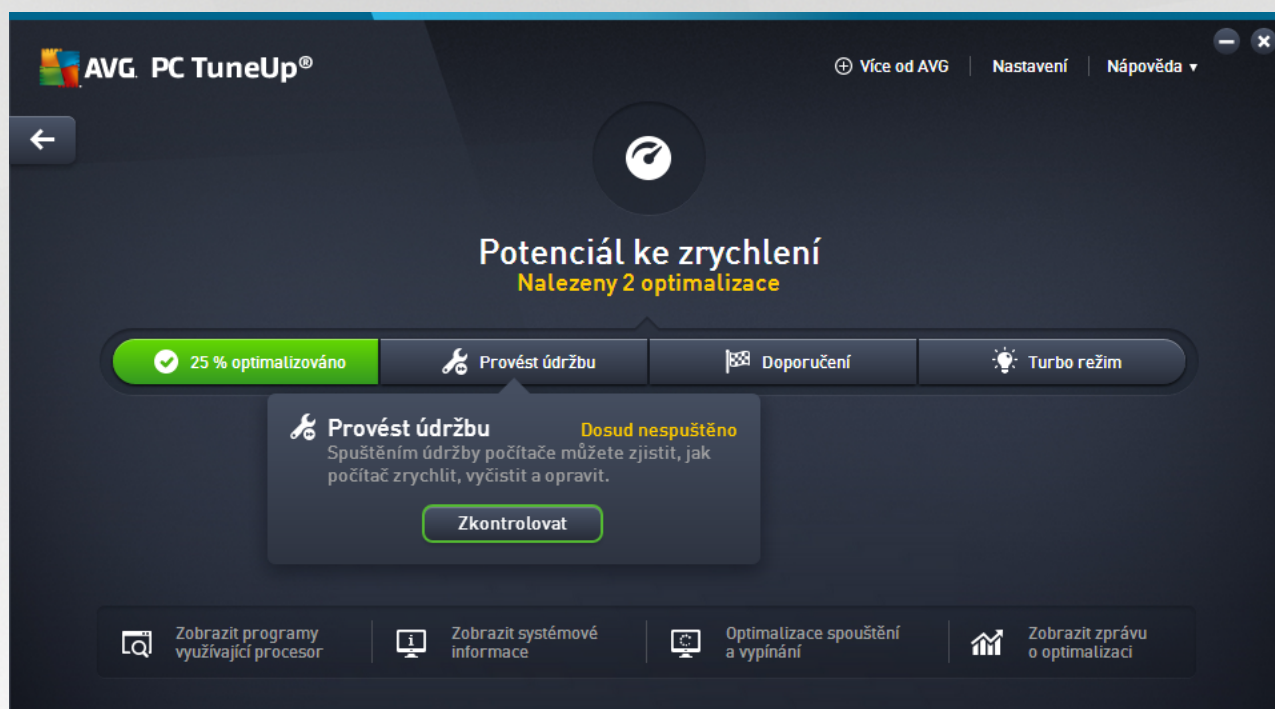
AVG. PC TuneUp®

Více od AVG | Nastavení | Nápověda ▾

Potenciál ke zrychlení
Nalezeny 2 optimalizace

25 % optimalizováno | Provést údržbu | Doporučení | Turbo režim

Provést údržbu
Dosud nespuštěno
Spuštěním údržby počítače můžete zjistit, jak počítač zrychlit, vyčistit a opravit.

Zkontrolovat

Zobrazit programy využívající procesor

Zobrazit systémové informace

Optimalizace spouštění a vypínání

Zobrazit zprávu o optimalizaci